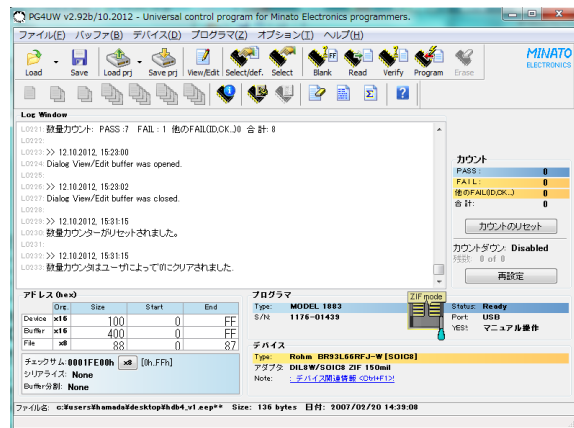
PG4UW v2.92b/10.2012 - Universal control program for Minato Electronics programmers.

ファイル(F) バッファ(B) デバイス(D) プログラマ(Z) オプション(T) ヘルプ(H)

MINATO ELECTRONICS

Load Save Load prj Save prj View/Edit Select/def. Select Blank Read Verify Program Erase

Log Window

L0021: 数量カウント: PASS :7 FAIL : 1 他のFAIL(ID,CK..) :0 合 計: 8
L0022:
L0023: >> 12.10.2012, 15:23:00
L0024: Dialog View/Edit buffer was opened.
L0025:
L0026: >> 12.10.2012, 15:23:02
L0027: Dialog View/Edit buffer was closed.
L0028:
L0029: >> 12.10.2012, 15:31:15
L0030: 数量カウンターがリセットされました。
L0031:
L0032: >> 12.10.2012, 15:31:15
L0033: 数量カウンタはユーザによって0にクリアされました.

カウント
PASS : 0
FAIL : 0
他のFAIL(ID,CK..) : 0
合 計: 0

カウントのリセット

カウントダウン: Disabled
残数: 0 of 0

再設定

アドレス (hex)

| | Org. | Size | Start | End |
|---|---|---|---|---|
| Device | x16 | 100 | 0 | FF |
| Buffer | x16 | 400 | 0 | FF |
| File | x8 | 88 | 0 | 87 |

チェックサム: 0001FE00h x8 [0h..FFh]
シリアライズ: None
Buffer分割: None

プログラマ
Type: MODEL 1883
S/N: 1176-01439

ZIF mode

Status: Ready
Port: USB
YES!: マニュアル操作

デバイス
Type: Rohm BR93L66RFJ-W [SOIC8]
アダプタ: DIL8W/SOIC8 ZIF 150mil
Note: : デバイス関連情報 <Ctrl+F1>!

ファイル名: c:¥users¥hamada¥desktop¥bdb4_v1.eep** Size: 136 bytes 日付: 2007/02/20 14:39:08